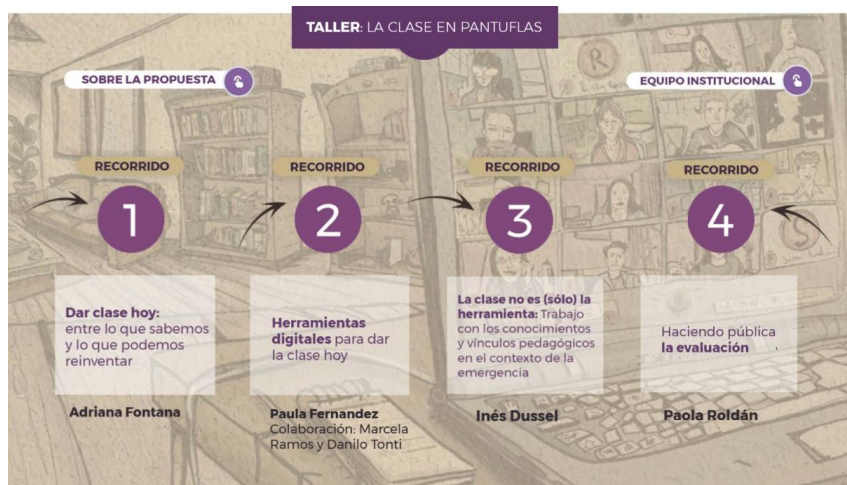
TALLER: LA CLASE EN PANTUFLAS

SOBRE LA PROPUESTA

EQUIPO INSTITUCIONAL

RECORRIDO
1

RECORRIDO
2

RECORRIDO
3

RECORRIDO
4

Dar clase hoy: entre lo que sabemos y lo que podemos reinventar

Herramientas digitales para dar la clase hoy

La clase no es (sólo) la herramienta: Trabajo con los conocimientos y vínculos pedagógicos en el contexto de la emergencia

Haciendo pública la evaluación

Adriana Fontana

Paula Fernandez
Colaboración: Marcela Ramos y Danilo Tonti

Inés Dussel

Paola Roldán